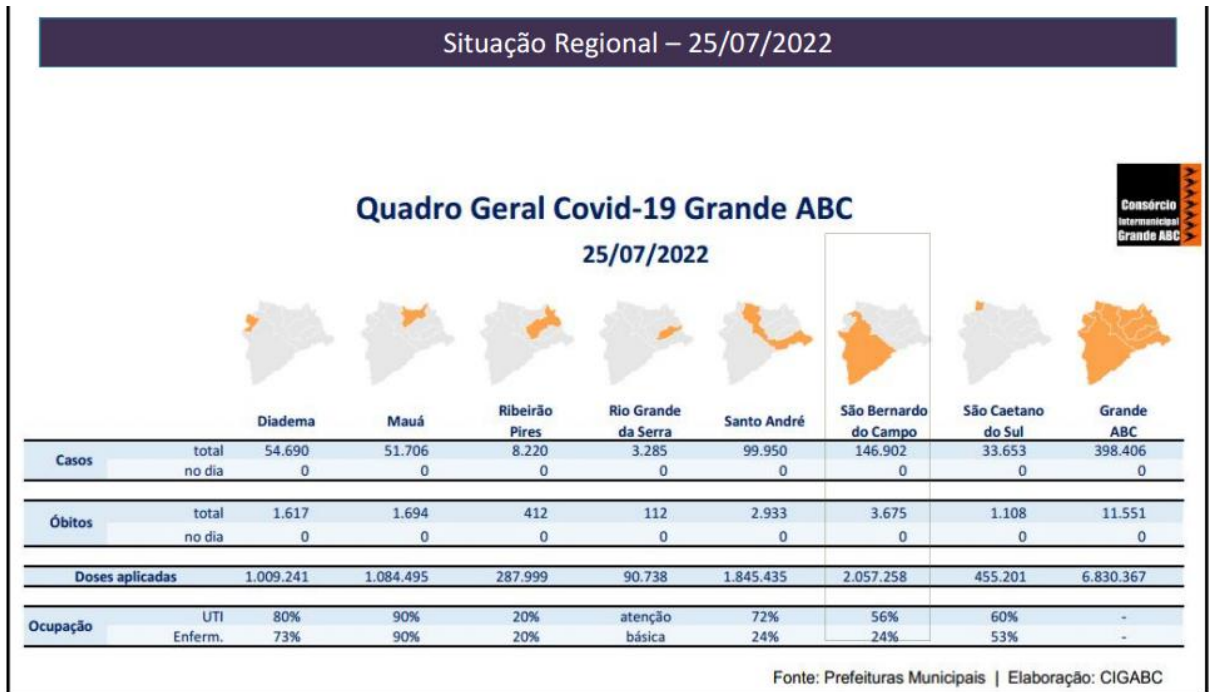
Situação Regional – 25/07/2022

Consórcio Intermunicipal Grande ABC

Quadro Geral Covid-19 Grande ABC

25/07/2022

| | | Diadema | Mauá | Ribeirão Pires | Rio Grande da Serra | Santo André | São Bernardo do Campo | São Caetano do Sul | Grande ABC |
|---|---|---|---|---|---|---|---|---|---|
| Casos | total | 54.690 | 51.706 | 8.220 | 3.285 | 99.950 | 146.902 | 33.653 | 398.406 |
| | no dia | 0 | 0 | 0 | 0 | 0 | 0 | 0 | 0 |
| Óbitos | total | 1.617 | 1.694 | 412 | 112 | 2.933 | 3.675 | 1.108 | 11.551 |
| | no dia | 0 | 0 | 0 | 0 | 0 | 0 | 0 | 0 |
| Doses aplicadas | | 1.009.241 | 1.084.495 | 287.999 | 90.738 | 1.845.435 | 2.057.258 | 455.201 | 6.830.367 |
| Ocupação | UTI | 80% | 90% | 20% | atenção | 72% | 56% | 60% | - |
| | Enferm. | 73% | 90% | 20% | básica | 24% | 24% | 53% | - |

Fonte: Prefeituras Municipais | Elaboração: CIGABC